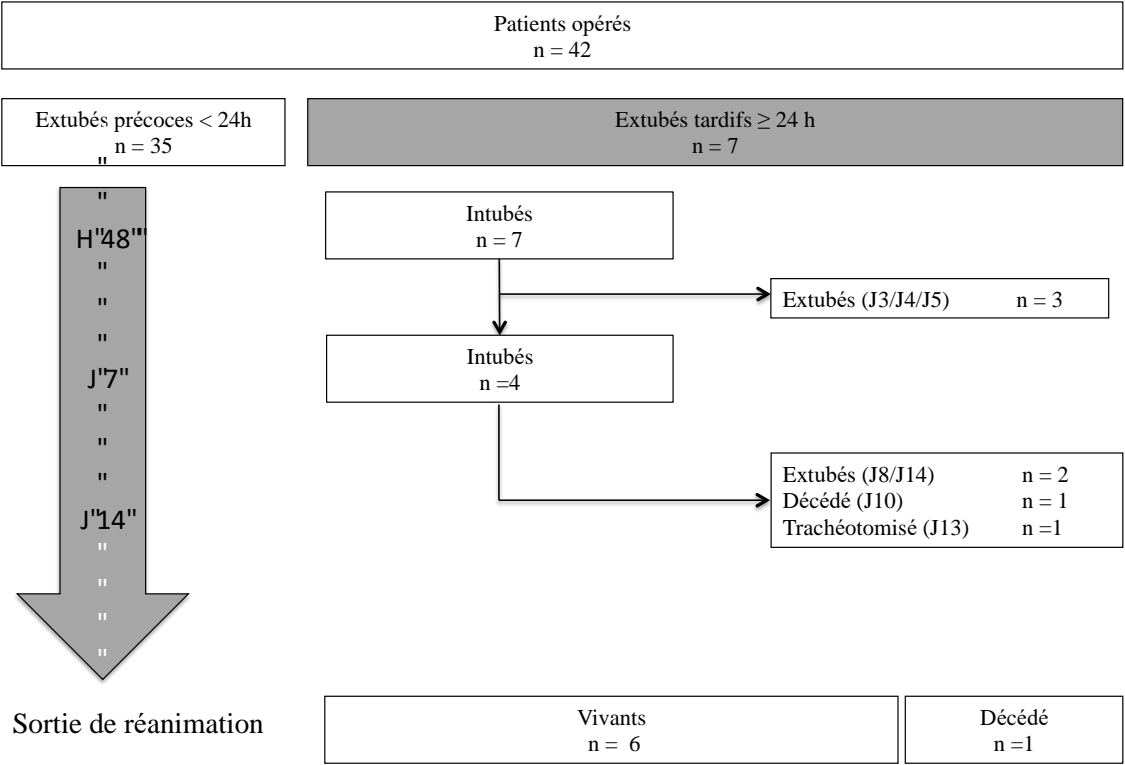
Patients opérés
n = 42

Extubés précoces < 24h
n = 35

Extubés tardifs ≥ 24 h
n = 7

"
"
H"48""
"
"
"
J"7"
"
"
"
J"14"
"
"
"
"

Intubés
n = 7

Extubés (J3/J4/J5) n = 3

Intubés
n =4

Extubés (J8/J14) n = 2
Décédé (J10) n = 1
Trachéotomisé (J13) n =1

Sortie de réanimation

Vivants
n = 6

Décédé
n =1